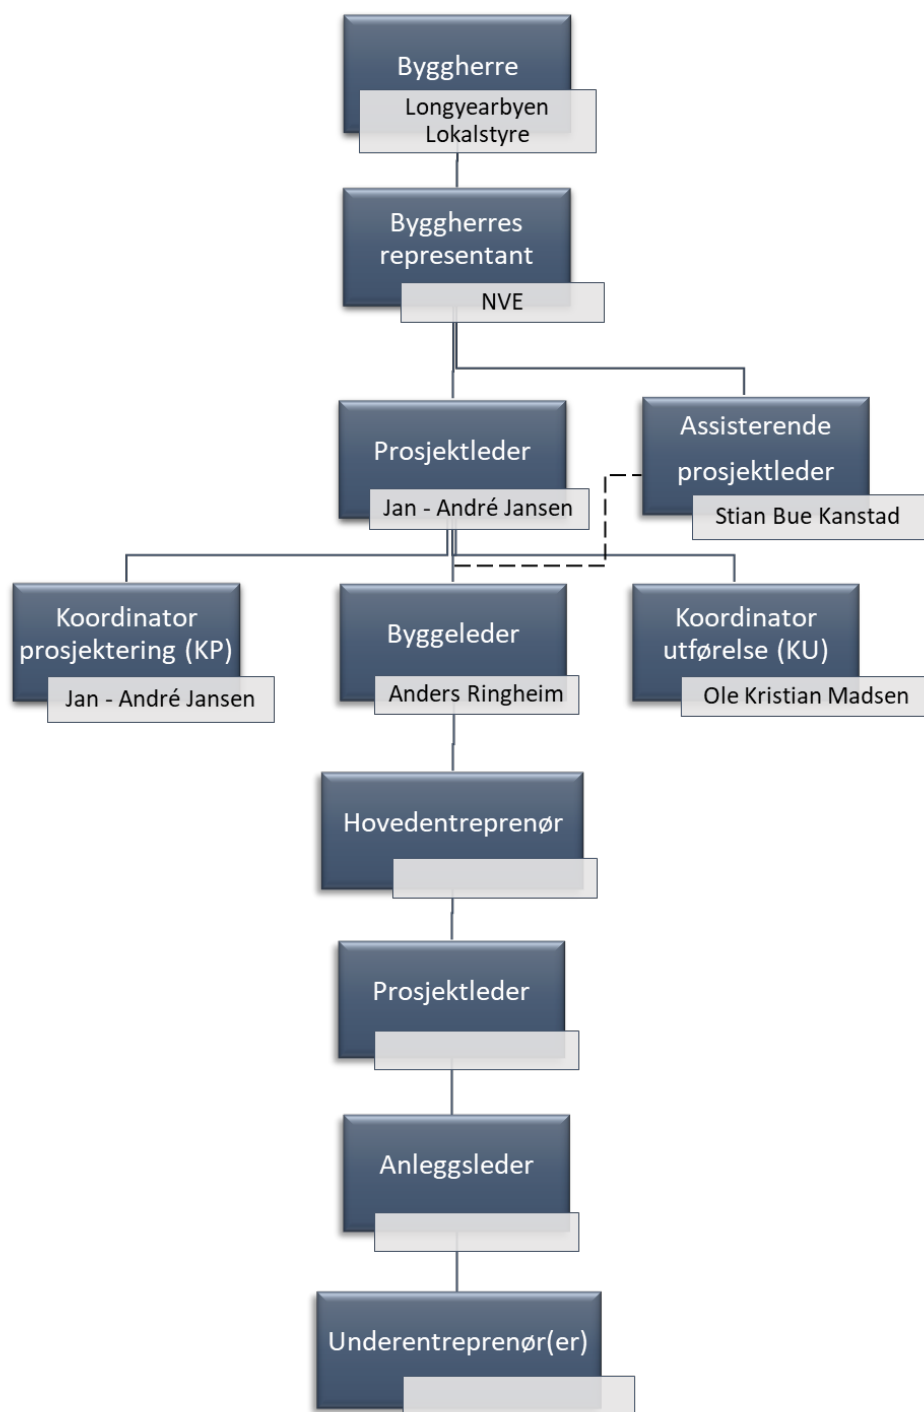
Byggherre
Longyearbyen Lokalstyre

Byggherres representant
NVE

Prosjektleder
Jan - André Jansen

Assisterende prosjektleder
Stian Bue Kanstad

Koordinator prosjektering (KP)
Jan - André Jansen

Byggeleder
Anders Ringheim

Koordinator utførelse (KU)
Ole Kristian Madsen

Hovedentreprenør

Prosjektleder

Anleggsleder

Underentreprenør(er)